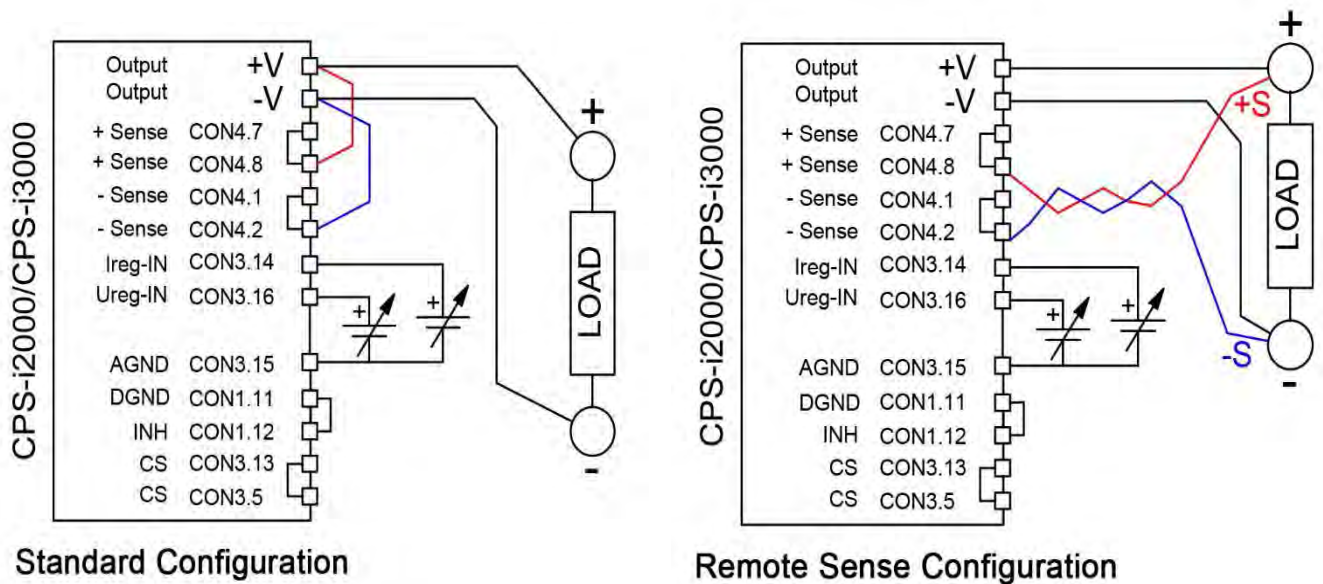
CPS-i2000/CPS-i3000

Output +V
Output -V
+ Sense CON4.7
+ Sense CON4.8
- Sense CON4.1
- Sense CON4.2
Ireg-IN CON3.14
Ureg-IN CON3.16
AGND CON3.15
DGND CON1.11
INH CON1.12
CS CON3.13
CS CON3.5

+
+
+
LOAD
-

Standard Configuration

CPS-i2000/CPS-i3000

Output +V
Output -V
+ Sense CON4.7
+ Sense CON4.8
- Sense CON4.1
- Sense CON4.2
Ireg-IN CON3.14
Ureg-IN CON3.16
AGND CON3.15
DGND CON1.11
INH CON1.12
CS CON3.13
CS CON3.5

+
+S
LOAD
+
+
-S
-

Remote Sense Configuration